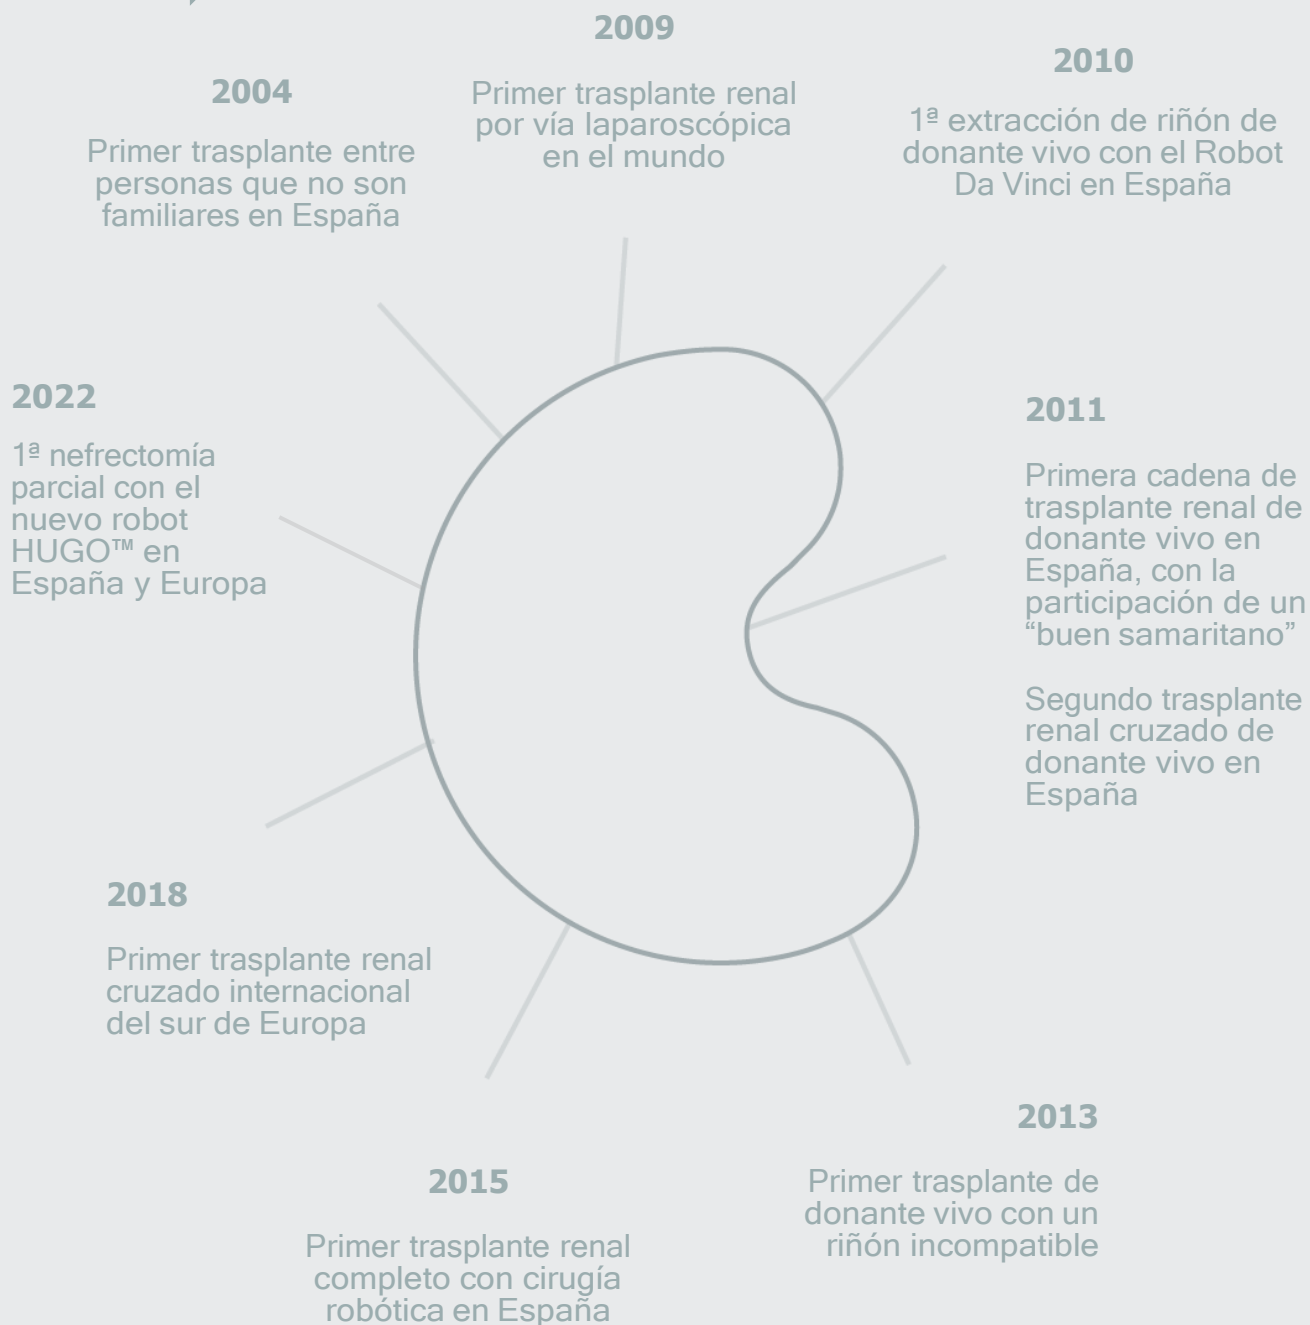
2009

Primer trasplante renal por vía laparoscópica en el mundo

2004

Primer trasplante entre personas que no son familiares en España

2010

1ª extracción de riñón de donante vivo con el Robot Da Vinci en España

2022

1ª nefrectomía parcial con el nuevo robot HUGO™ en España y Europa

2011

Primera cadena de trasplante renal de donante vivo en España, con la participación de un “buen samaritano”

Segundo trasplante renal cruzado de donante vivo en España

2018

Primer trasplante renal cruzado internacional del sur de Europa

2013

Primer trasplante de donante vivo con un riñón incompatible

2015

Primer trasplante renal completo con cirugía robótica en España